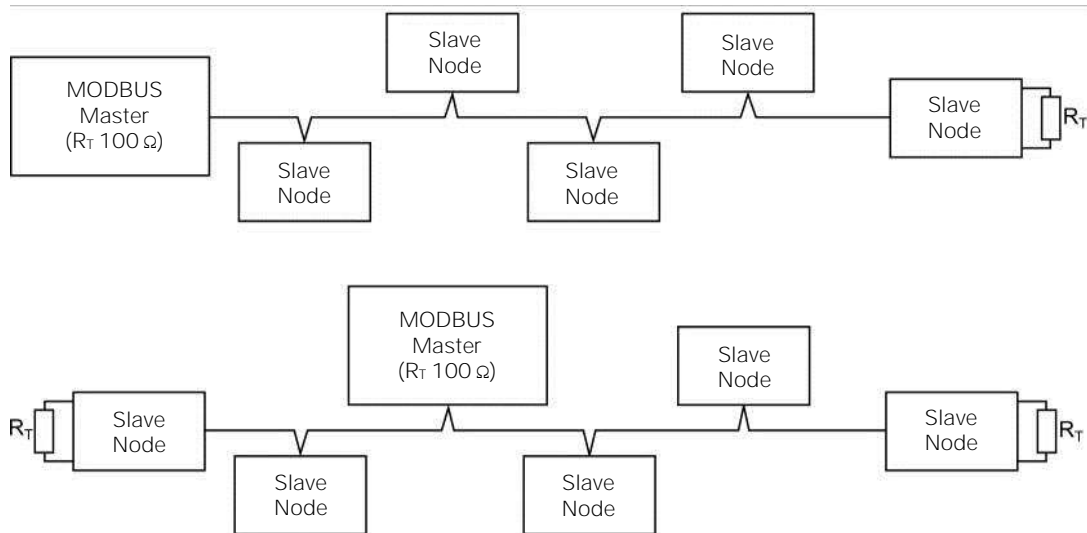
Slave Node

Slave Node

MODBUS Master ($R_T$ 100 Ω)

Slave Node

Slave Node

Slave Node

$R_T$

MODBUS Master ($R_T$ 100 Ω)

Slave Node

$R_T$

Slave Node

Slave Node

Slave Node

Slave Node

$R_T$

Slave Node